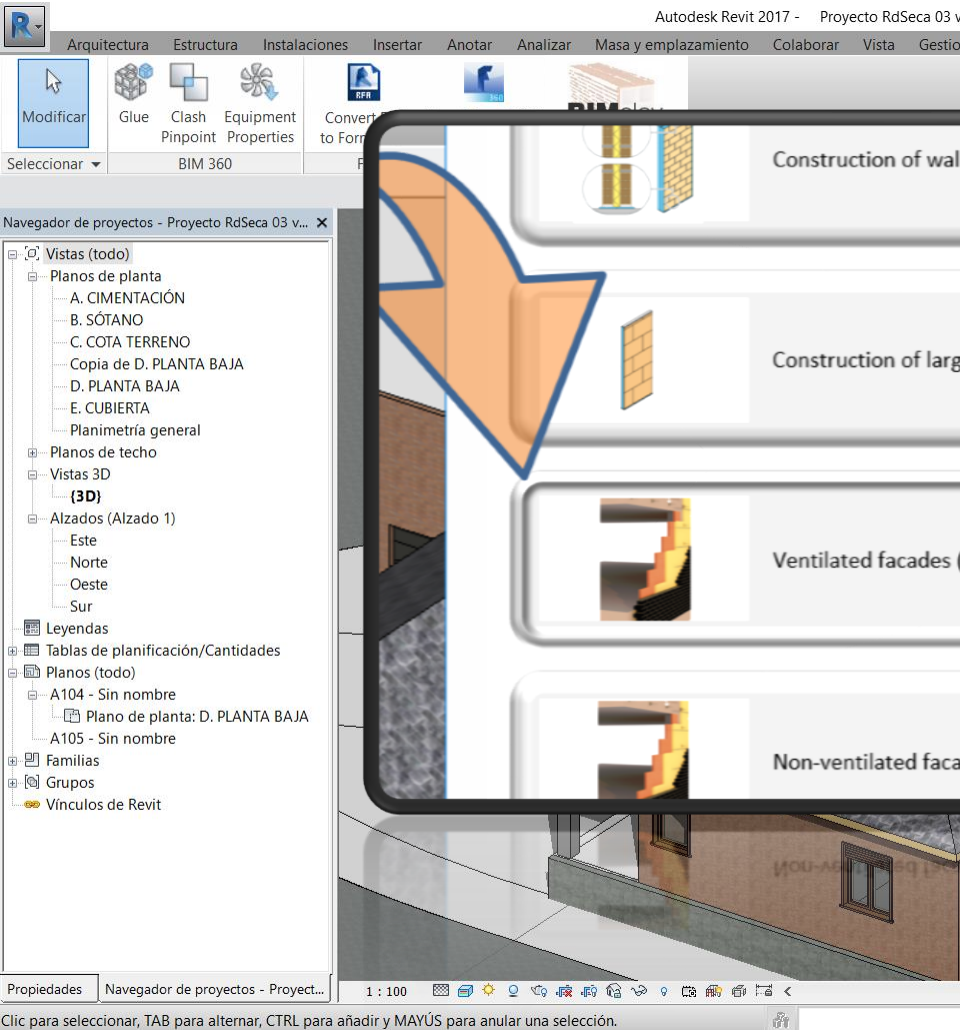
Autodesk Revit 2017 - Proyecto RdSeca 03 v

Arquitectura Estructura Instalaciones Insertar Anotar Analizar Masa y emplazamiento Colaborar Vista Gestio

Modificar
Glue
Clash Pinpoint
Equipment Properties
Convert to Form
RFA
BIMobj

Seleccionar ▾
BIM 360

Navegador de proyectos - Proyecto RdSeca 03 v... ✕

Vistas (todo)
Planos de planta
A. CIMENTACIÓN
B. SÓTANO
C. COTA TERRENO
Copia de D. PLANTA BAJA
D. PLANTA BAJA
E. CUBIERTA
Planimetría general
Planos de techo
Vistas 3D
{3D}
Alzados (Alzado 1)
Este
Norte
Oeste
Sur
Leyendas
Tablas de planificación/Cantidades
Planos (todo)
A104 - Sin nombre
Plano de planta: D. PLANTA BAJA
A105 - Sin nombre
Familias
Grupos
Vínculos de Revit

Construction of wal

Construction of larg

Ventilated facades (

Non-ventilated faca

Propiedades
Navegador de proyectos - Proyect...

1 : 100

Clic para seleccionar, TAB para alternar, CTRL para añadir y MAYÚS para anular una selección.